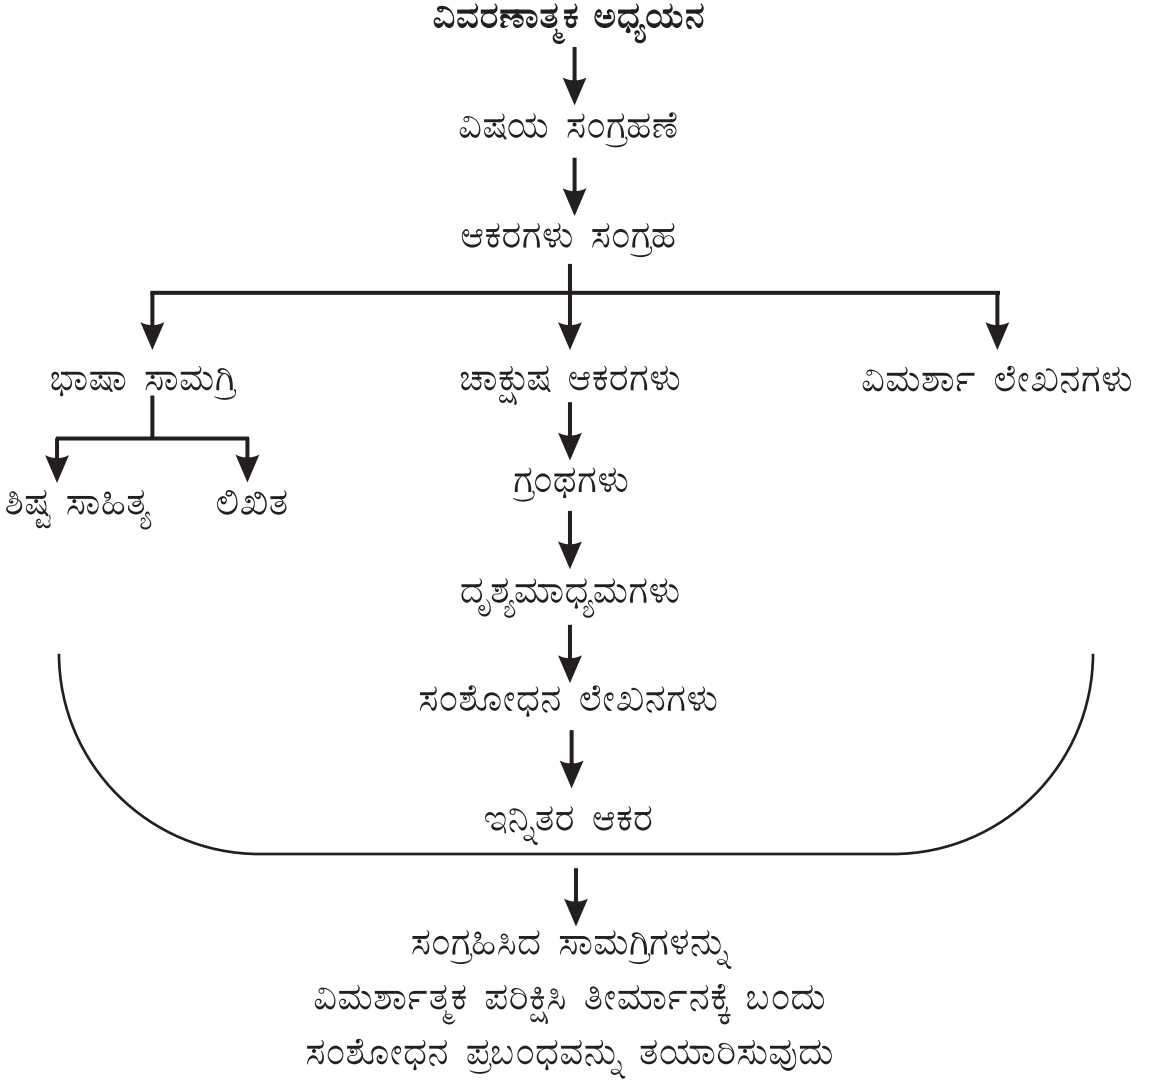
ವಿವರಣಾತ್ಮಕ ಅಧ್ಯಯನ

ವಿಷಯ ಸಂಗ್ರಹಣೆ

ಆಕರಗಳು ಸಂಗ್ರಹ

ಭಾಷಾ ಸಾಮಗ್ರಿ

ಚಾಕ್ಷುಷ ಆಕರಗಳು

ವಿಮರ್ಶಾ ಲೇಖನಗಳು

ಶಿಷ್ಟ ಸಾಹಿತ್ಯ

ಲಿಖಿತ

ಗ್ರಂಥಗಳು

ದೃಶ್ಯಮಾಧ್ಯಮಗಳು

ಸಂಶೋಧನ ಲೇಖನಗಳು

ಇನ್ನಿತರ ಆಕರ

ಸಂಗ್ರಹಿಸಿದ ಸಾಮಗ್ರಿಗಳನ್ನು ವಿಮರ್ಶಾತ್ಮಕ ಪರಿಕ್ಷಿಸಿ ತೀರ್ಮಾನಕ್ಕೆ ಬಂದು ಸಂಶೋಧನ ಪ್ರಬಂಧವನ್ನು ತಯಾರಿಸುವುದು